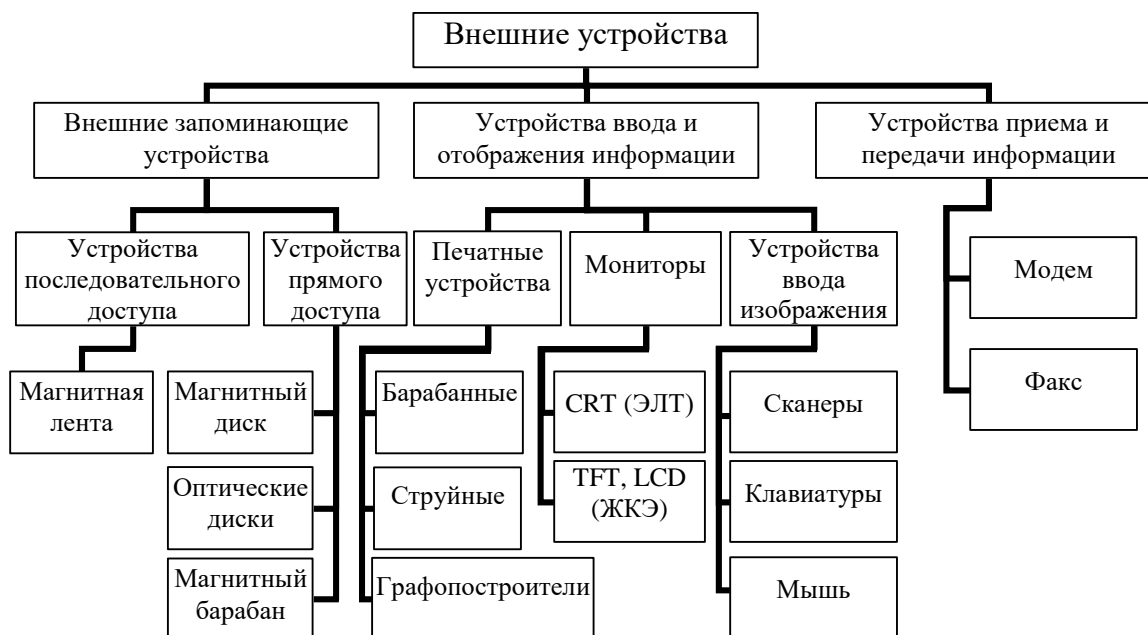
Внешние устройства

Внешние запоминающие устройства

Устройства ввода и отображения информации

Устройства приема и передачи информации

Устройства последовательного доступа

Устройства прямого доступа

Печатные устройства

Мониторы

Устройства ввода изображения

Модем

Факс

Магнитная лента

Магнитный диск

Оптические диски

Магнитный барабан

Барабанные

Струйные

Графопостроители

CRT (ЭЛТ)

TFT, LCD (ЖКЭ)

Сканеры

Клавиатуры

Мышь